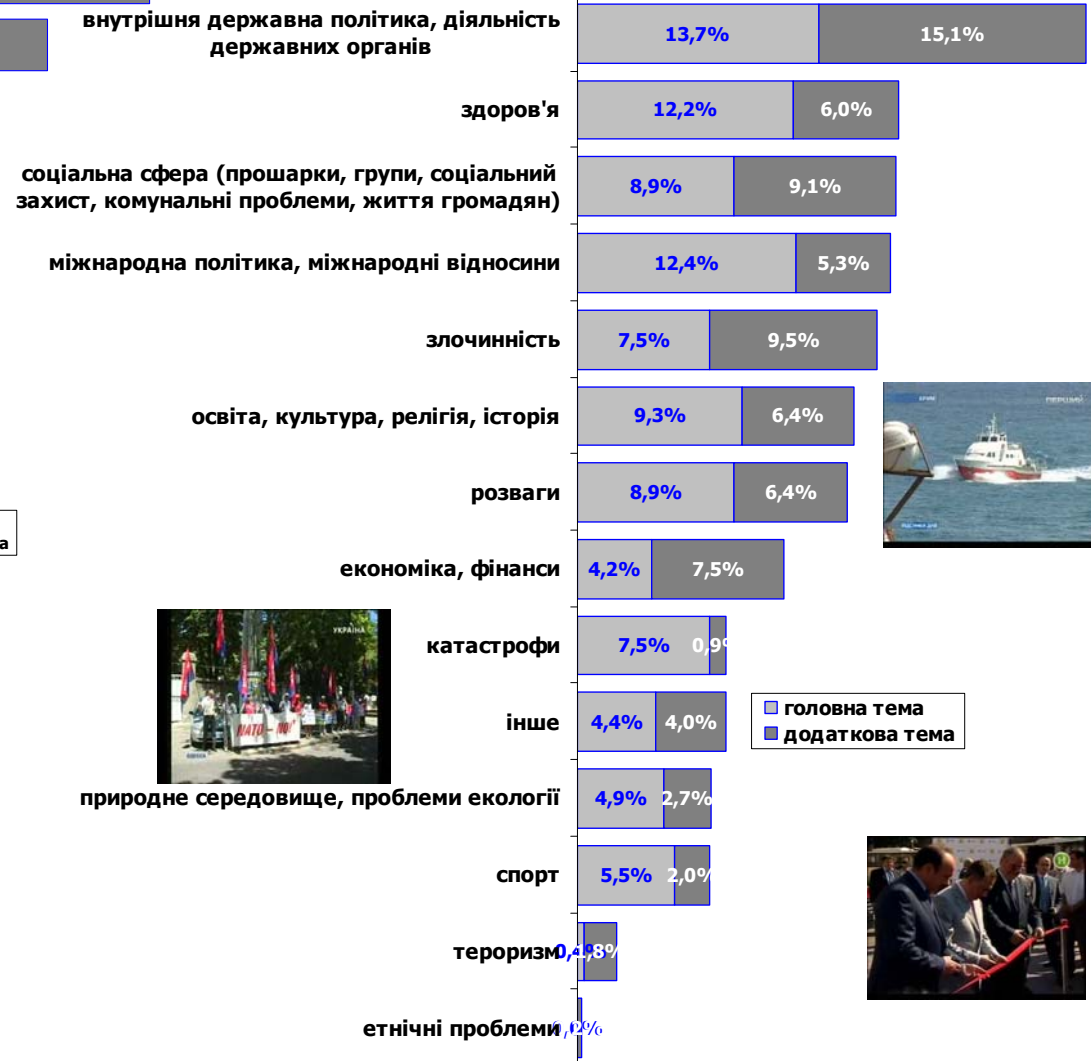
внутрішня державна політика, діяльність державних органів
13,7%
15,1%

здоров'я
12,2%
6,0%

соціальна сфера (прошарки, групи, соціальний захист, комунальні проблеми, життя громадян)
8,9%
9,1%

міжнародна політика, міжнародні відносини
12,4%
5,3%

злочинність
7,5%
9,5%

освіта, культура, релігія, історія
9,3%
6,4%

розваги
8,9%
6,4%

економіка, фінанси
4,2%
7,5%

катастрофи
7,5%
0,9%

інше
4,4%
4,0%

головна тема
додаткова тема

природне середовище, проблеми екології
4,9%
2,7%

спорт
5,5%
2,0%

тероризм
0,4%
1,8%

етнічні проблеми
0,2%

УКРАЇНА
НАТО – НІ!
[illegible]
а